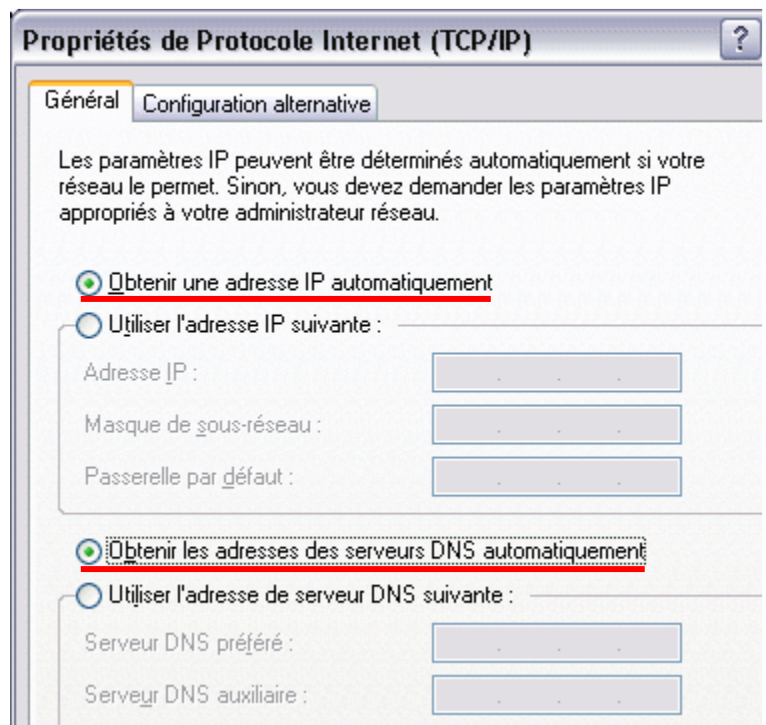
Propriétés de Protocole Internet (TCP/IP)

?

Général

Configuration alternative

Les paramètres IP peuvent être déterminés automatiquement si votre réseau le permet. Sinon, vous devez demander les paramètres IP appropriés à votre administrateur réseau.

Obtenir une adresse IP automatiquement

Utiliser l'adresse IP suivante :

Adresse IP :

Masque de sous-réseau :

Passerelle par défaut :

Obtenir les adresses des serveurs DNS automatiquement

Utiliser l'adresse de serveur DNS suivante :

Serveur DNS préféré :

Serveur DNS auxiliaire :